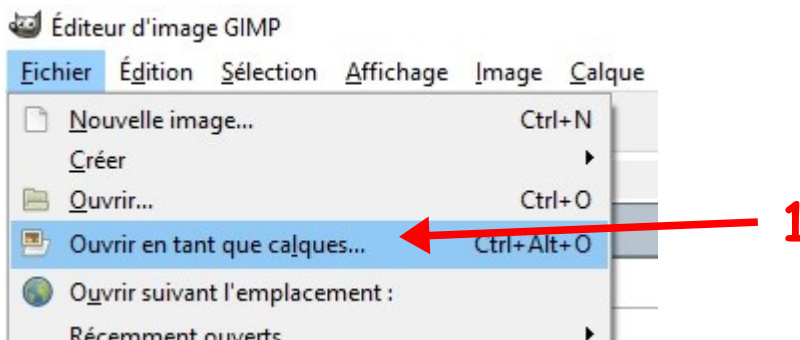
Éditeur d'image GIMP

Fichier Édition Sélection Affichage Image Calque

Nouvelle image... Ctrl+N
Créer
Ouvrir... Ctrl+O
Ouvrir en tant que calques... Ctrl+Alt+O
Ouvrir suivant l'emplacement :
Récemment ouverts

1